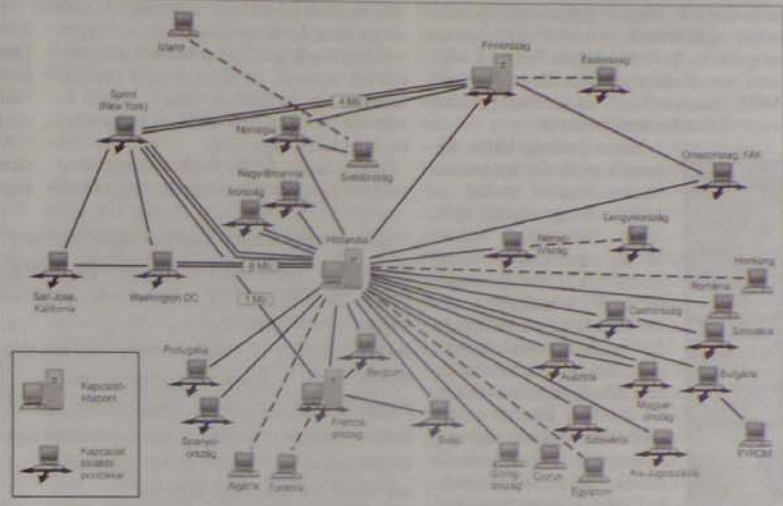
Izland

Finnország

Észtország

Sprint (New York)

4 Mb

Norvégia

Svédország

Oroszország, FÁK

Nagy-Britannia

Írország

Lengyelország

Hollandia

Német-ország

Horvátország

San José, Kalifornia

Washington DC

8 Mb

Románia

1 Mb

Csehország

Szlovákia

Portugália

Belgium

Ausztria

Magyar-ország

Bulgária

Spanyol-ország

Francia-ország

Svájc

Szlovénia

Algéria

Tunézia

Görög-ország

Ciprus

Egyiptom

Ex-Jugoszlávia

FYROM

Kapcsolat-központ

Kapcsolat-továbbító pontok